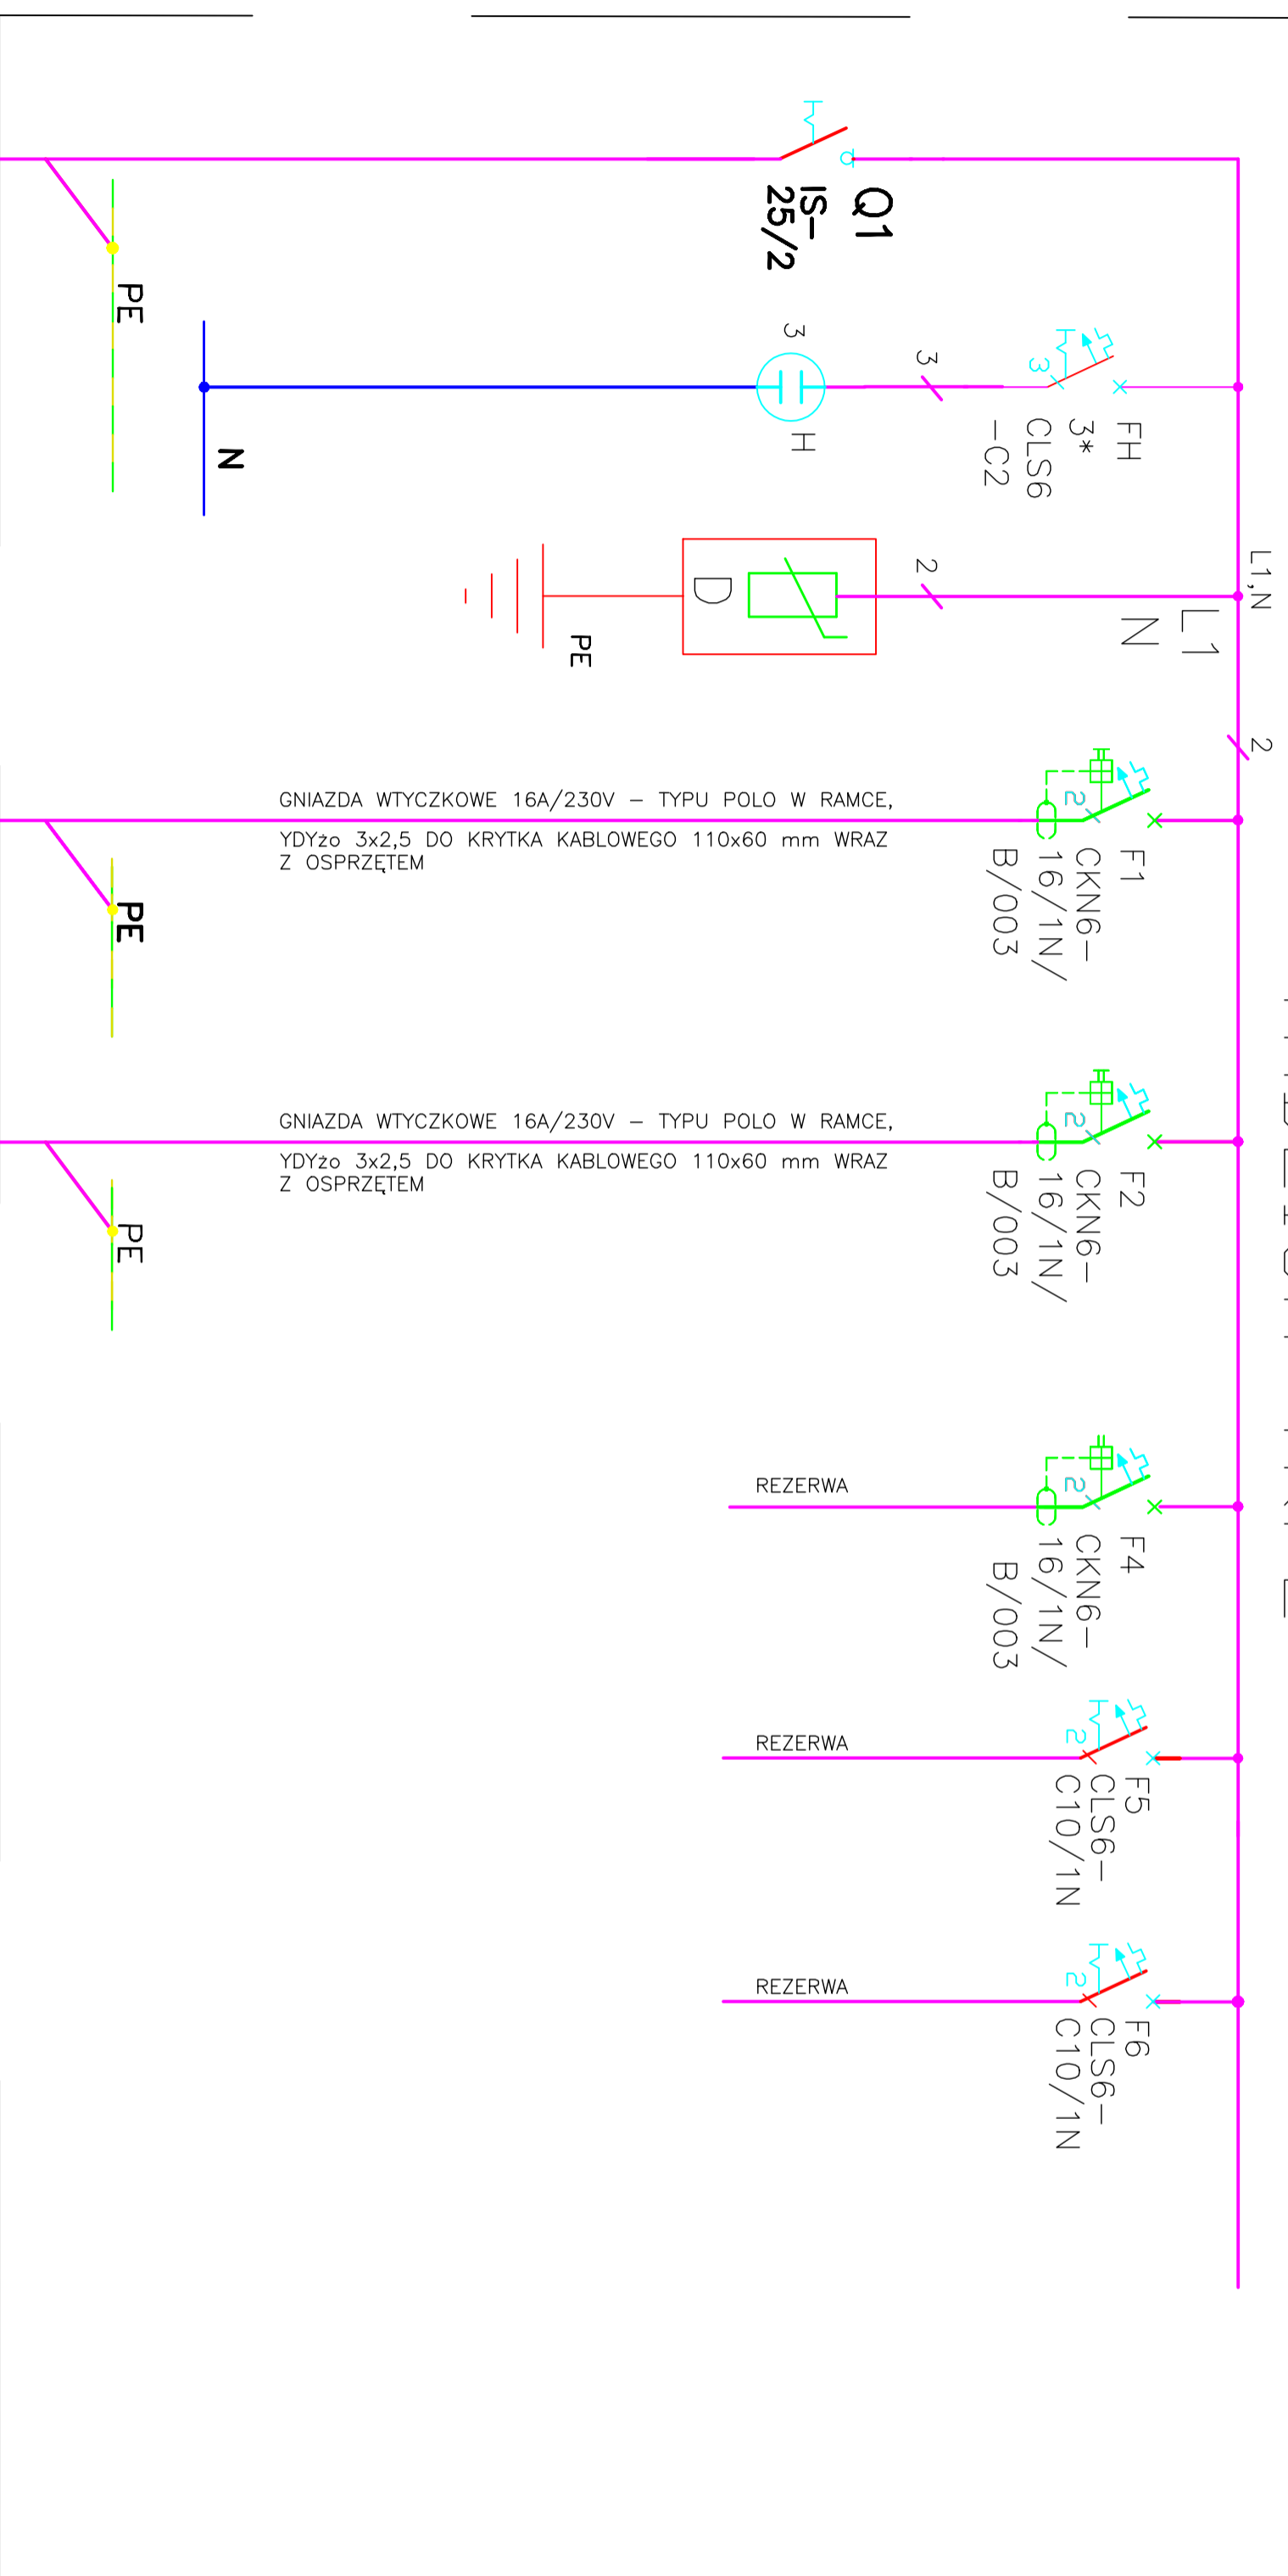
Q1
IS-
25/2

PE

3
H

3
3
FH
3*
CLS6
-C2

N

L1,N
L1
N

2
D

PE

2

GNIAZDA WTYCZKOWE 16A/230V – TYPU POLO W RAMCE,
YDYżo 3x2,5 DO KRYTKA KABLOWEGO 110x60 mm WRAZ Z OSPRZĘTEM

2
F1
CKN6-
16/1N/
B/003

PE

GNIAZDA WTYCZKOWE 16A/230V – TYPU POLO W RAMCE,
YDYżo 3x2,5 DO KRYTKA KABLOWEGO 110x60 mm WRAZ Z OSPRZĘTEM

2
F2
CKN6-
16/1N/
B/003

PE

REZERWA

2
F4
CKN6-
16/1N/
B/003

REZERWA

2
F5
CLS6-
C10/1N

REZERWA

2
F6
CLS6-
C10/1N